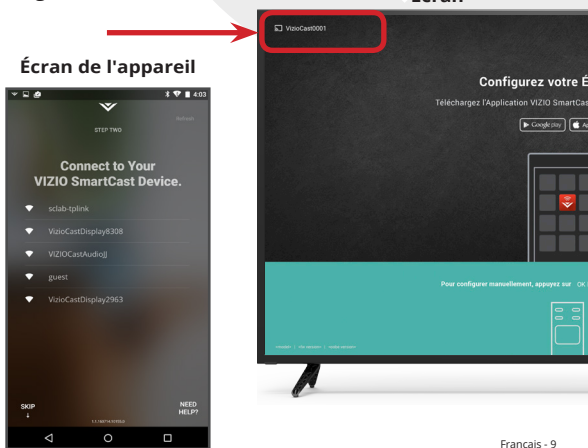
Écran de l'appareil

4:03

STEP TWO

Refresh

Connect to Your VIZIO SmartCast Device.

sclab-tplink

VizioCastDisplay8308

VIZIOCastAudioJJ

guest

VizioCastDisplay2963

SKIP

NEED HELP?

Écran

VizioCast0001

Configurez votre É

Téléchargez l'Application VIZIO SmartCas

Google play

Pour configurer manuellement, appuyez sur OK

Français - 9